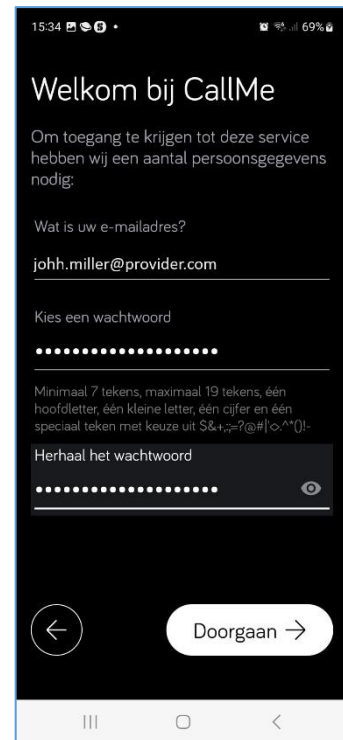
15:34 69%

Welkom bij CallMe

Om toegang te krijgen tot deze service hebben wij een aantal persoonsgegevens nodig:

Wat is uw e-mailadres?

johh.miller@provider.com

Kies een wachtwoord

••••••••••••••••••••

Minimaal 7 tekens, maximaal 19 tekens, één hoofdletter, één kleine letter, één cijfer en één speciaal teken met keuze uit $&+,:;=?@#|'<>.^*()!-

Herhaal het wachtwoord

••••••••••••••••••••

Doorgaan →